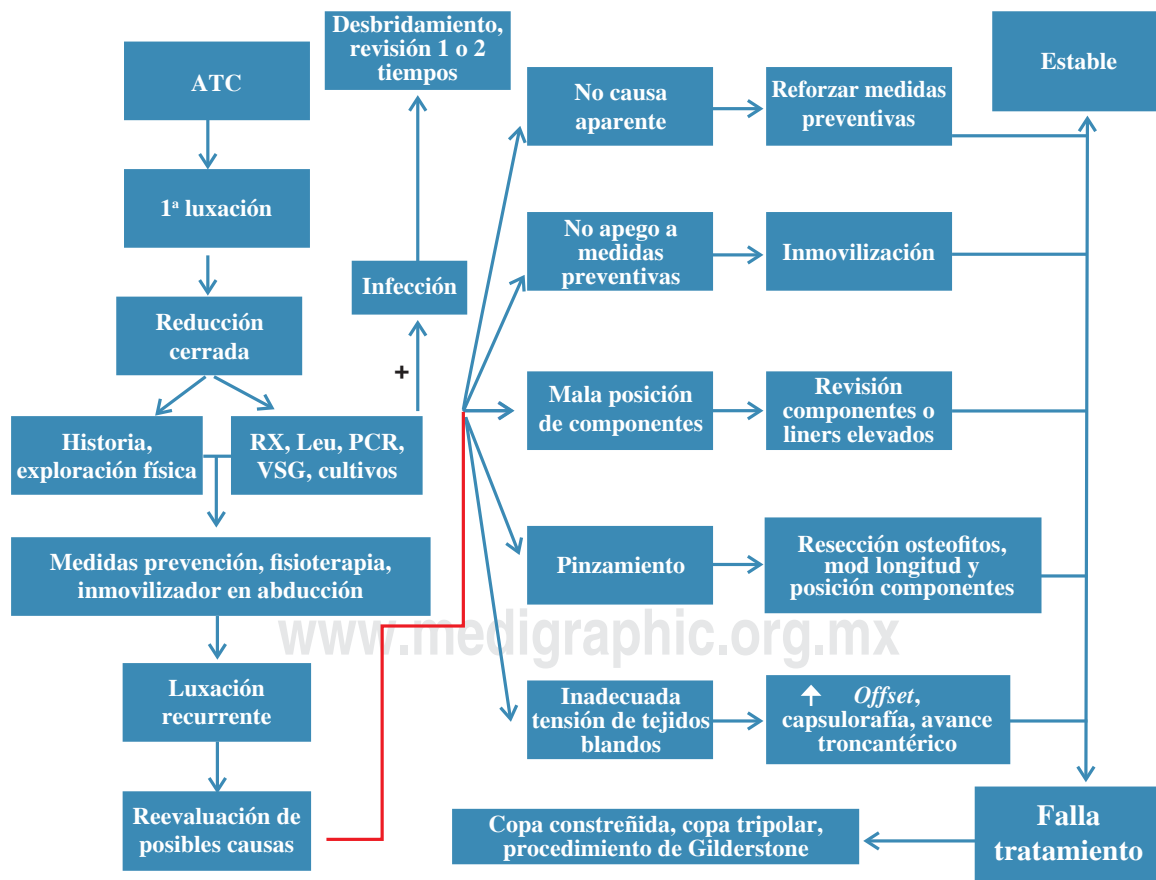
ATC

1ª luxación

Reducción cerrada

Historia, exploración física

RX, Leu, PCR, VSG, cultivos

Medidas prevención, fisioterapia, inmovilizador en abducción

Luxación recurrente

Reevaluación de posibles causas

+

Infección

Desbridamiento, revisión 1 o 2 tiempos

No causa aparente

Reforzar medidas preventivas

No apego a medidas preventivas

Inmovilización

Mala posición de componentes

Revisión componentes o liners elevados

Pinzamiento

Resección osteofitos, mod longitud y posición componentes

Inadecuada tensión de tejidos blandos

↑ *Offset*, capsulorafía, avance troncantérico

Estable

Falla tratamiento

Copa constreñida, copa tripolar, procedimiento de Gilderstone

www.medigraphic.org.mx